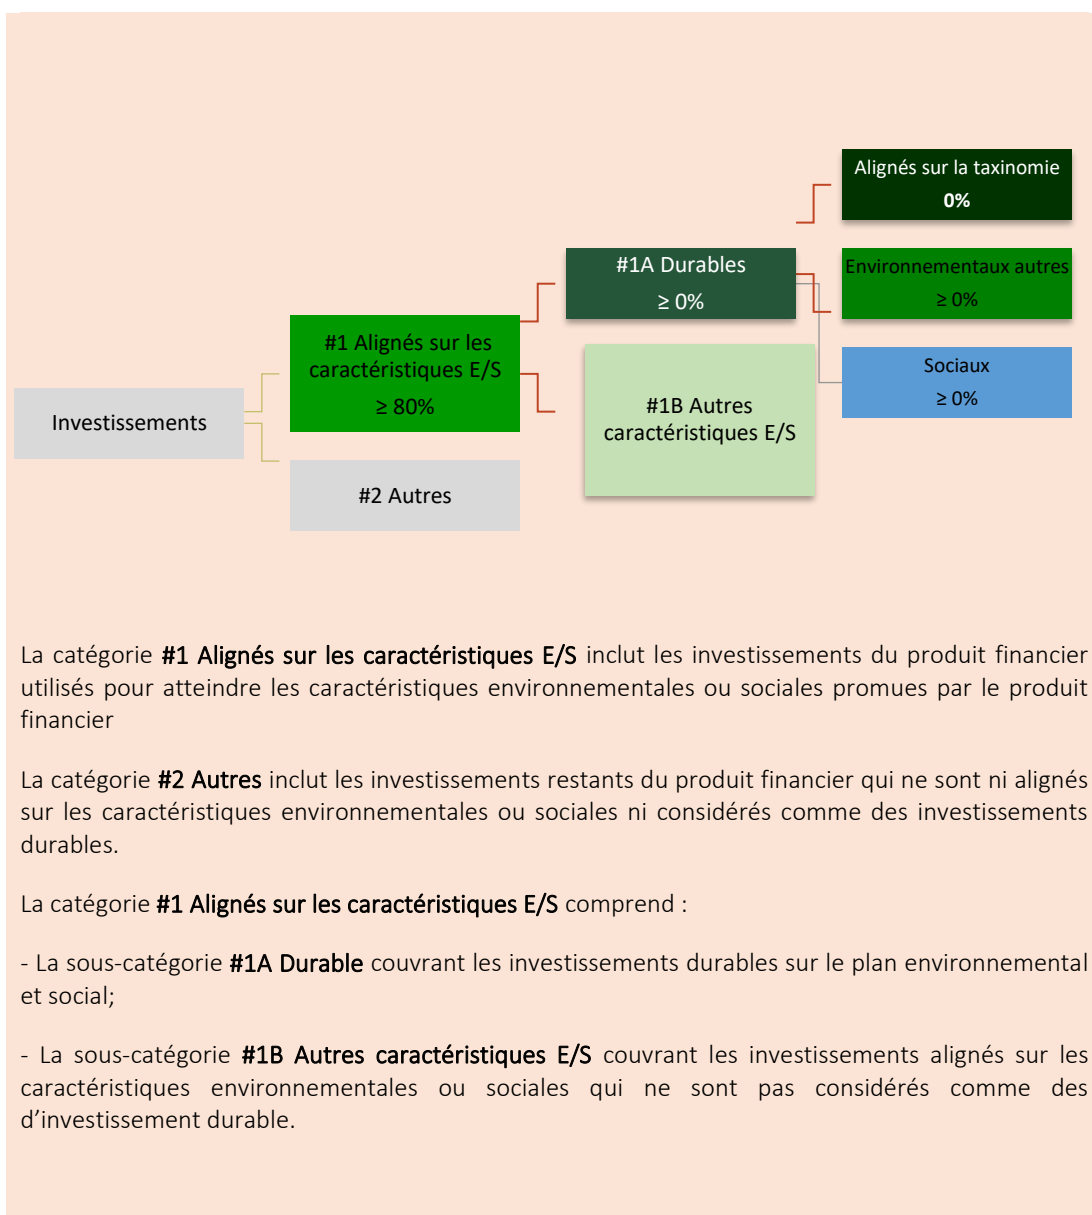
Alignés sur la taxinomie
0%

#1A Durables
≥ 0%

Environnementaux autres
≥ 0%

#1 Alignés sur les caractéristiques E/S
≥ 80%

Sociaux
≥ 0%

Investissements

#1B Autres caractéristiques E/S

#2 Autres

La catégorie **#1 Alignés sur les caractéristiques E/S** inclut les investissements du produit financier utilisés pour atteindre les caractéristiques environnementales ou sociales promues par le produit financier

La catégorie **#2 Autres** inclut les investissements restants du produit financier qui ne sont ni alignés sur les caractéristiques environnementales ou sociales ni considérés comme des investissements durables.

La catégorie **#1 Alignés sur les caractéristiques E/S** comprend :

- La sous-catégorie **#1A Durable** couvrant les investissements durables sur le plan environnemental et social;

- La sous-catégorie **#1B Autres caractéristiques E/S** couvrant les investissements alignés sur les caractéristiques environnementales ou sociales qui ne sont pas considérés comme des d’investissement durable.